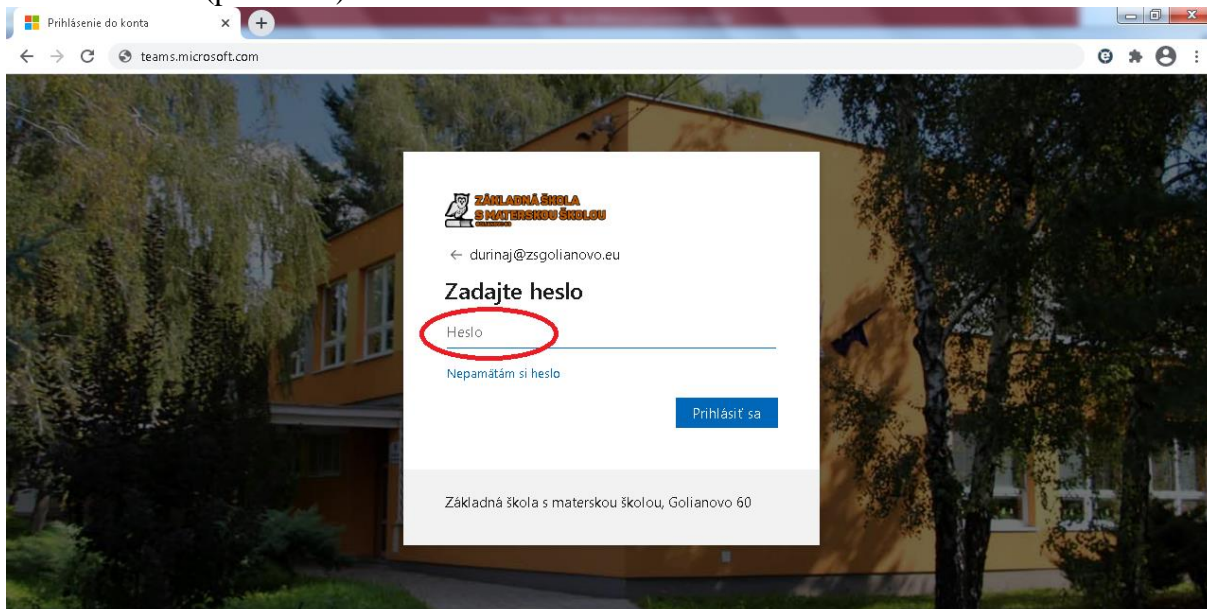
Prihlásenie do konta

teams.microsoft.com

ZÁKLADNÁ ŠKOLA
S MATERSKOU ŠKOLOU

← durinaj@zsgolianovo.eu

Zadajte heslo

Heslo

Nepamätám si heslo

Prihlásiť sa

Základná škola s materskou školou, Golianovo 60